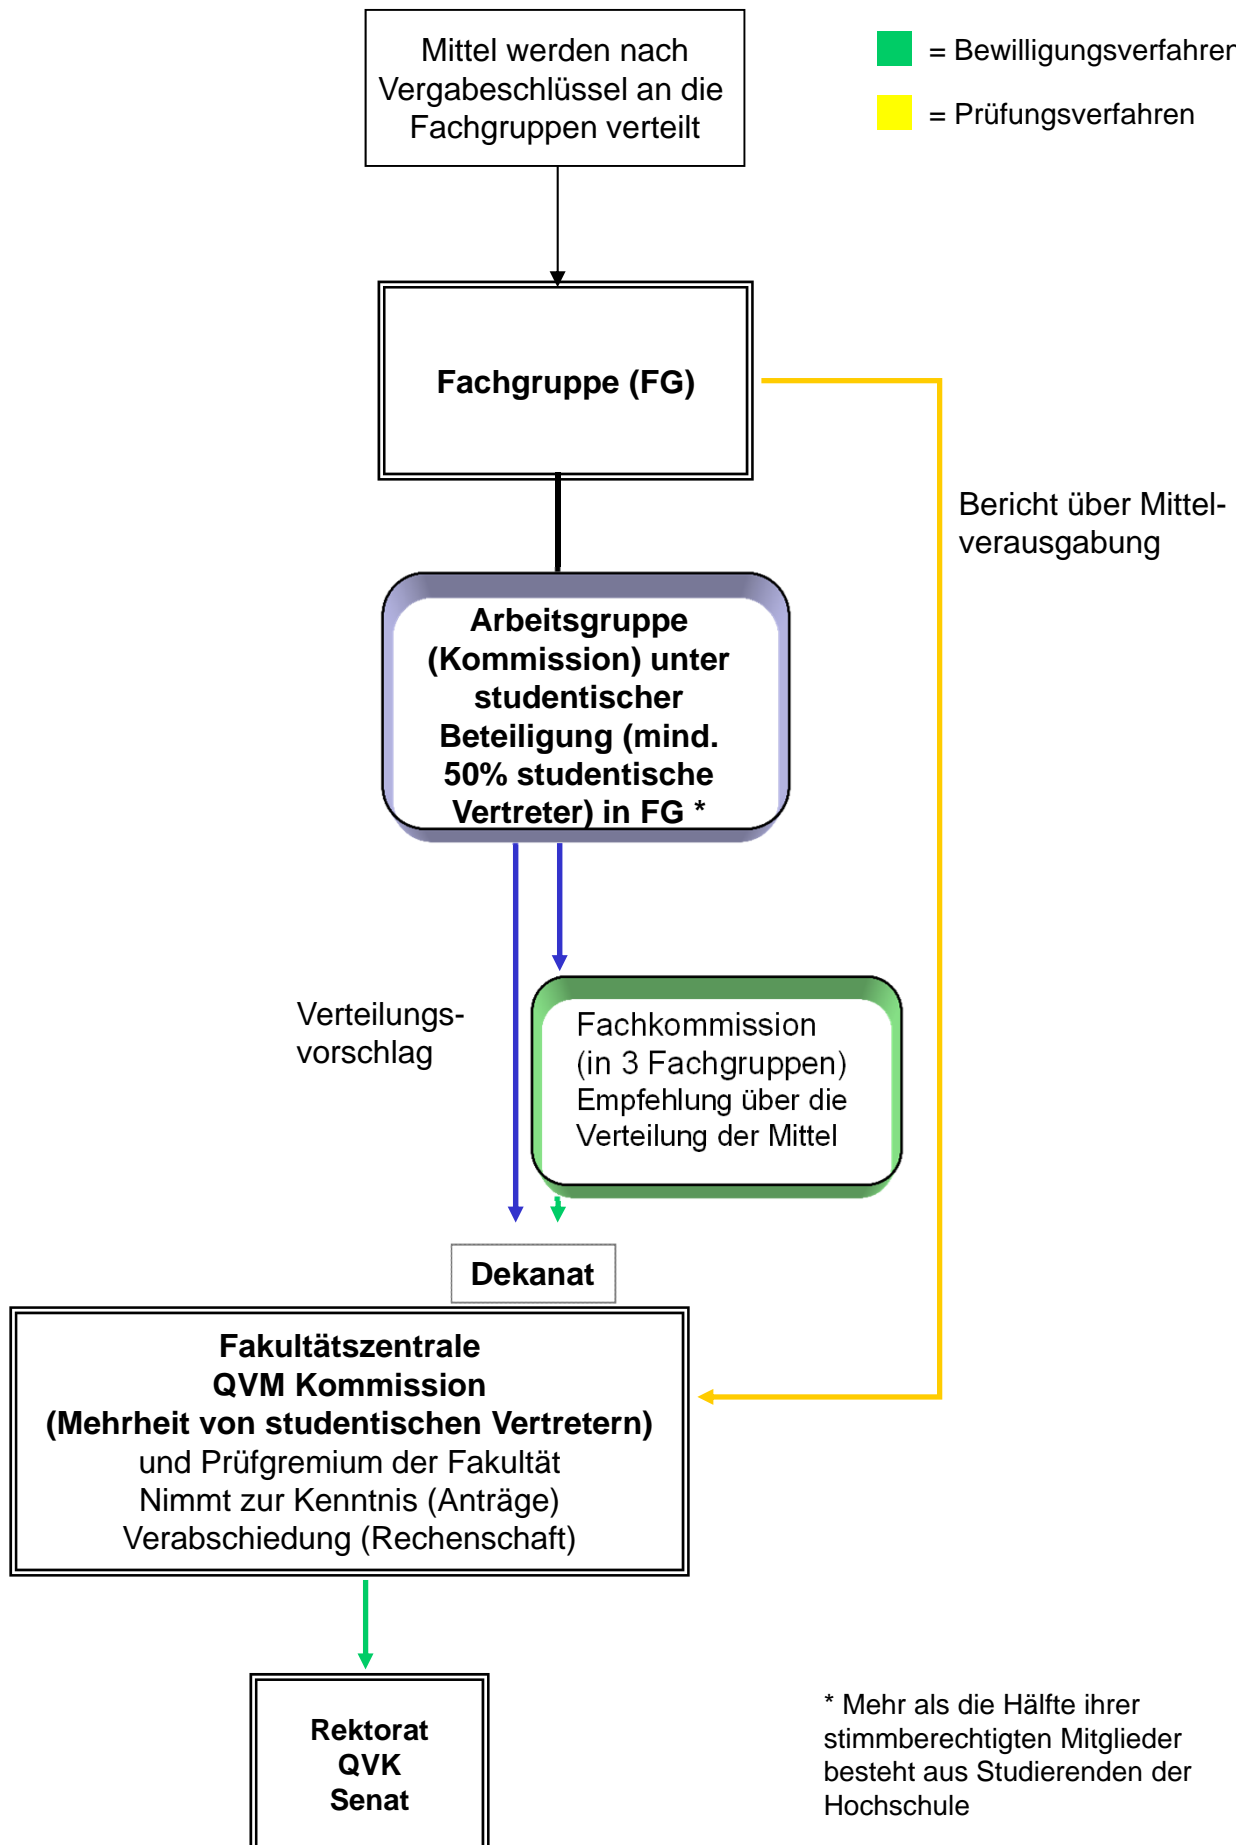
Mittel werden nach Vergabeschlüssel an die Fachgruppen verteilt

= Bewilligungsverfahren

= Prüfungsverfahren

Fachgruppe (FG)

Bericht über Mittelverausgabung

Arbeitsgruppe (Kommission) unter studentischer Beteiligung (mind. 50% studentische Vertreter) in FG *

Verteilungsvorschlag

Fachkommission (in 3 Fachgruppen) Empfehlung über die Verteilung der Mittel

Dekanat

Fakultätszentrale QVM Kommission (Mehrheit von studentischen Vertretern) und Prüfgremium der Fakultät Nimmt zur Kenntnis (Anträge) Verabschiedung (Rechenschaft)

Rektorat
QVK
Senat

* Mehr als die Hälfte ihrer stimmberechtigten Mitglieder besteht aus Studierenden der Hochschule